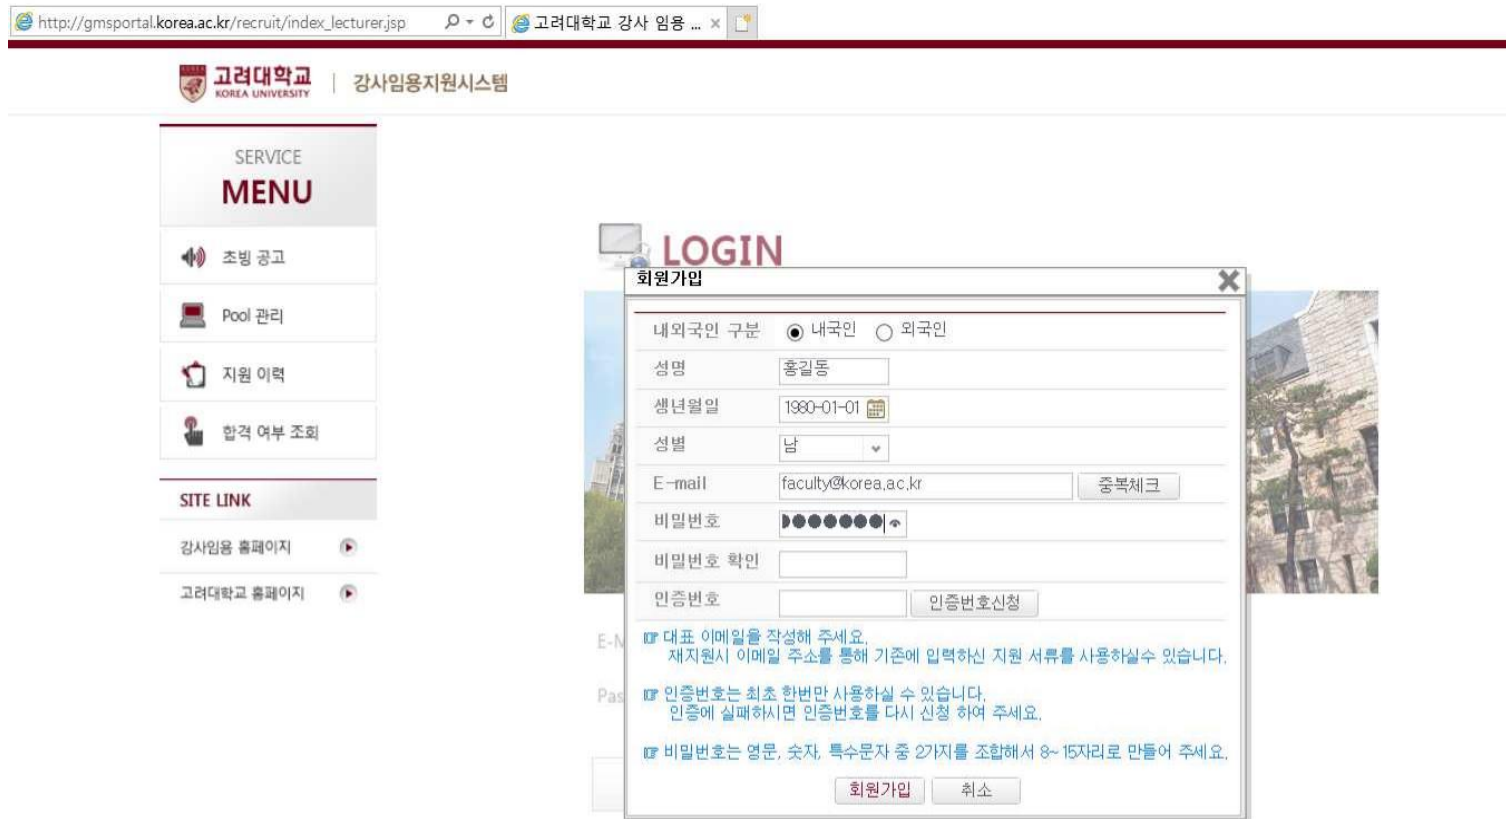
http://gmsportal.korea.ac.kr/recruit/index_lecturer.jsp
고려대학교 강사 임용 ...

고려대학교 KOREA UNIVERSITY | 강사임용지원시스템

SERVICE
MENU

초빙 공고
Pool 관리
지원 이력
합격 여부 조회

SITE LINK
강사임용 홈페이지
고려대학교 홈페이지

LOGIN

E-M
Pas

회원가입

| 내외국인 구분 | 내국인 외국인 |
|---|---|
| 성명 | 홍길동 |
| 생년월일 | 1980-01-01 |
| 성별 | 남 |
| E-mail | faculty@korea.ac.kr 중복체크 |
| 비밀번호 | ●●●●●●● |
| 비밀번호 확인 | |
| 인증번호 | 인증번호신청 |

대표 이메일을 작성해 주세요.
재지원시 이메일 주소를 통해 기존에 입력하신 지원 서류를 사용하실수 있습니다.

인증번호는 최초 한번만 사용하실 수 있습니다.
인증에 실패하시면 인증번호를 다시 신청 하여 주세요.

비밀번호는 영문, 숫자, 특수문자 중 2가지를 조합해서 8~15자리로 만들어 주세요.

회원가입 취소